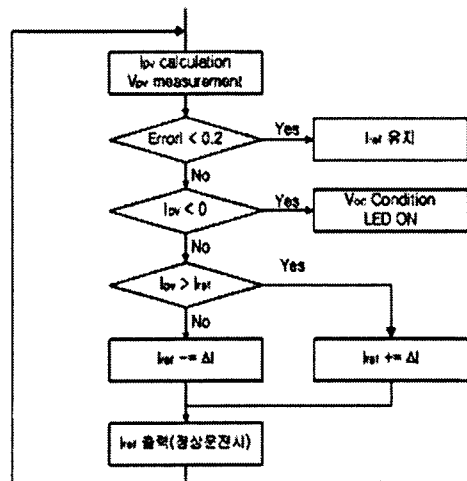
$I_{pv}$ calculation
$V_{pv}$ measurement

Error| < 0.2

Yes

$I_{ref}$ 유지

No

$I_{pv}$ < 0

Yes

$V_{oc}$ Condition
LED ON

No

$I_{pv}$ > $I_{ref}$

Yes

No

$I_{ref}$ -= ΔI

$I_{ref}$ += ΔI

$I_{ref}$ 출력(정상운전시)